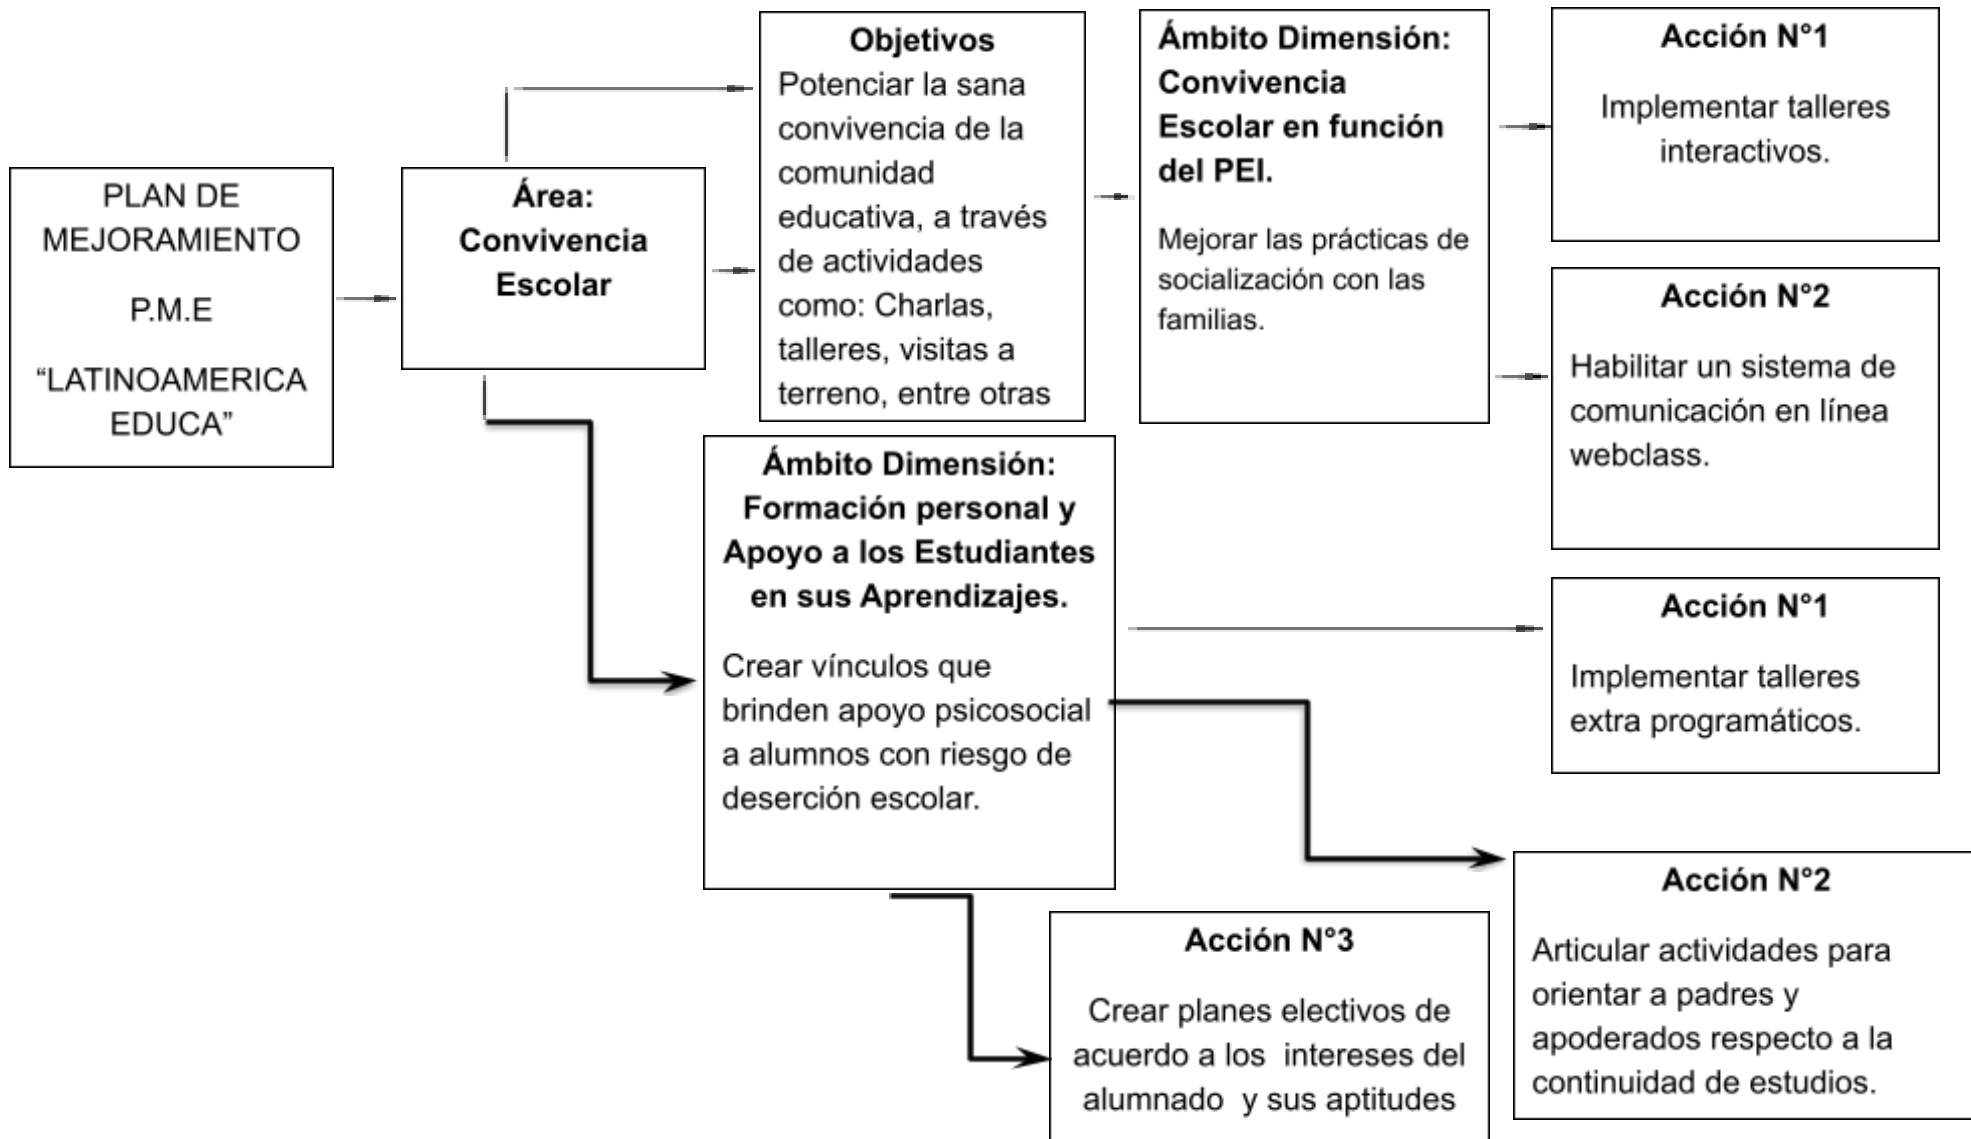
PLAN DE MEJORAMIENTO

P.M.E

“LATINOAMERICA EDUCA”

**Área: Convivencia Escolar**

**Objetivos**
Potenciar la sana convivencia de la comunidad educativa, a través de actividades como: Charlas, talleres, visitas a terreno, entre otras

**Ámbito Dimensión: Convivencia Escolar en función del PEI.**

Mejorar las prácticas de socialización con las familias.

**Acción N°1**

Implementar talleres interactivos.

**Acción N°2**

Habilitar un sistema de comunicación en línea webclass.

**Ámbito Dimensión: Formación personal y Apoyo a los Estudiantes en sus Aprendizajes.**

Crear vínculos que brinden apoyo psicosocial a alumnos con riesgo de deserción escolar.

**Acción N°1**

Implementar talleres extra programáticos.

**Acción N°2**

Articular actividades para orientar a padres y apoderados respecto a la continuidad de estudios.

**Acción N°3**

Crear planes electivos de acuerdo a los intereses del alumnado y sus aptitudes